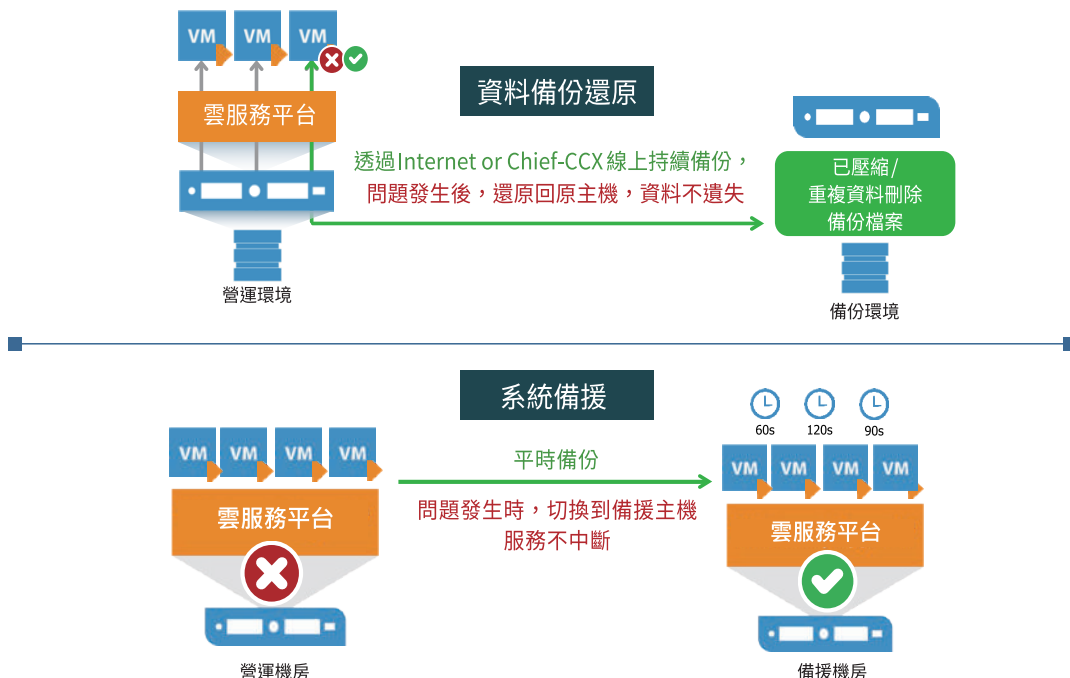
VM VM VM

雲服務平台

營運環境

資料備份還原

透過Internet or Chief-CCX線上持續備份，
問題發生後，還原回原主機，資料不遺失

已壓縮/
重複資料刪除
備份檔案

備份環境

系統備援

VM VM VM VM

雲服務平台

營運機房

平時備份

問題發生時，切換到備援主機
服務不中斷

60s 120s 90s

VM VM VM VM

雲服務平台

備援機房